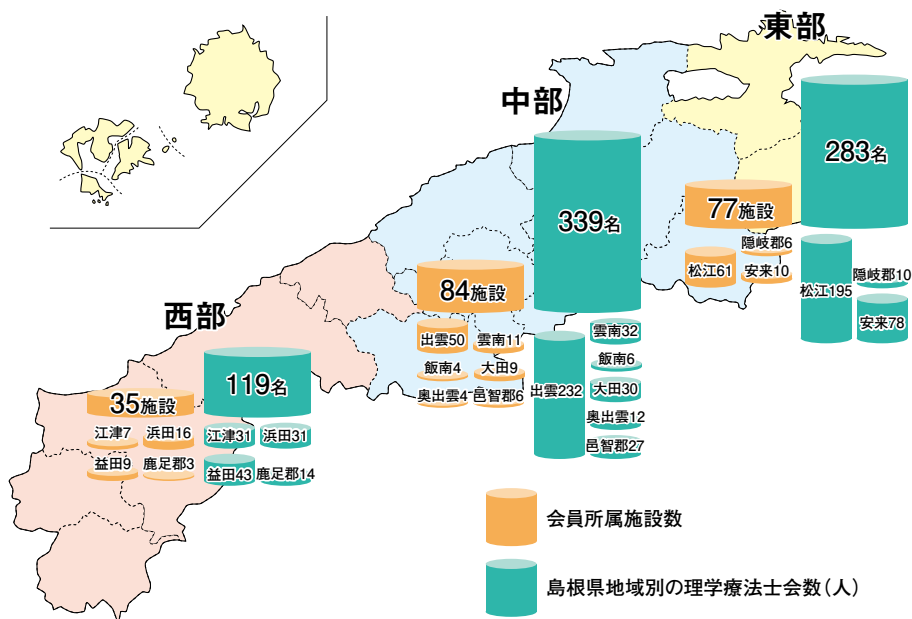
東部

283名

77施設

隠岐郡6

松江61

安来10

松江195

隠岐郡10

安来78

中部

339名

84施設

出雲50

雲南11

飯南4

大田9

奥出雲4

邑智郡6

出雲232

雲南32

飯南6

大田30

奥出雲12

邑智郡27

西部

119名

35施設

江津7

浜田16

益田9

鹿足郡3

江津31

浜田31

益田43

鹿足郡14

会員所属施設数

島根県地域別の理学療法士会数（人）